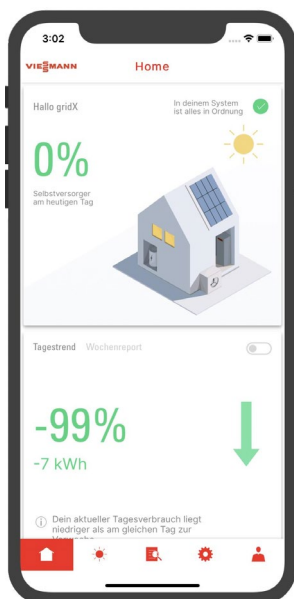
3:02

VIESMANN

Home

Hallo gridX

In deinem System ist alles in Ordnung

0%

Selbstversorger am heutigen Tag

Tagestrend Wochenreport

-99%

-7 kWh

Dein aktueller Tagesverbrauch liegt niedriger als am gleichen Tag zur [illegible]